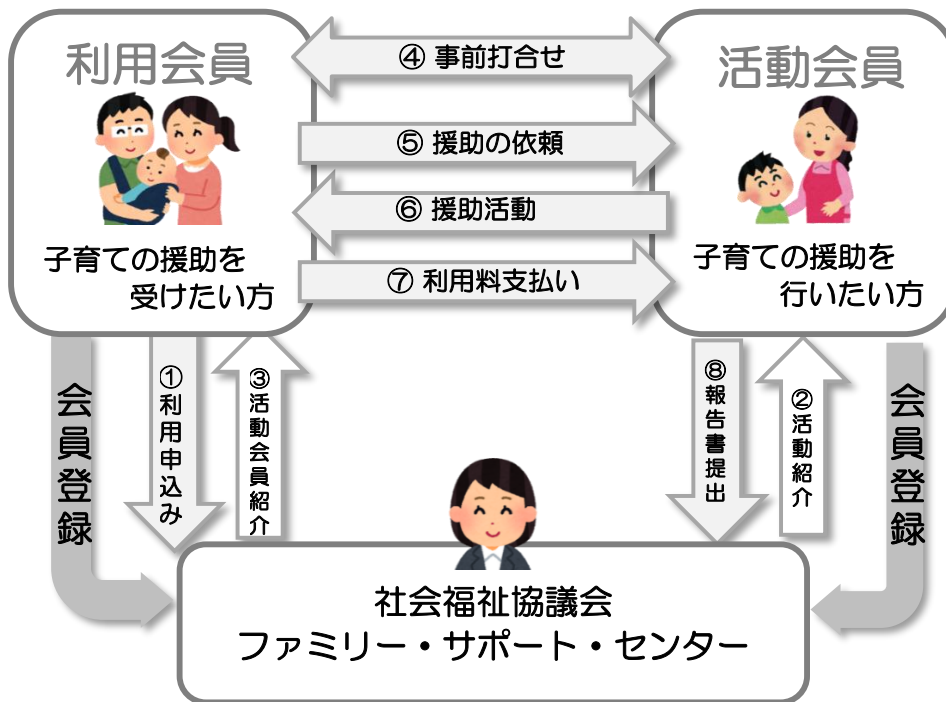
利用会員

子育ての援助を受けたい方

④ 事前打合せ

⑤ 援助の依頼

⑥ 援助活動

⑦ 利用料支払い

活動会員

子育ての援助を行いたい方

会員登録

① 利用申込み

③ 活動会員紹介

⑧ 報告書提出

② 活動紹介

会員登録

社会福祉協議会
ファミリー・サポート・センター